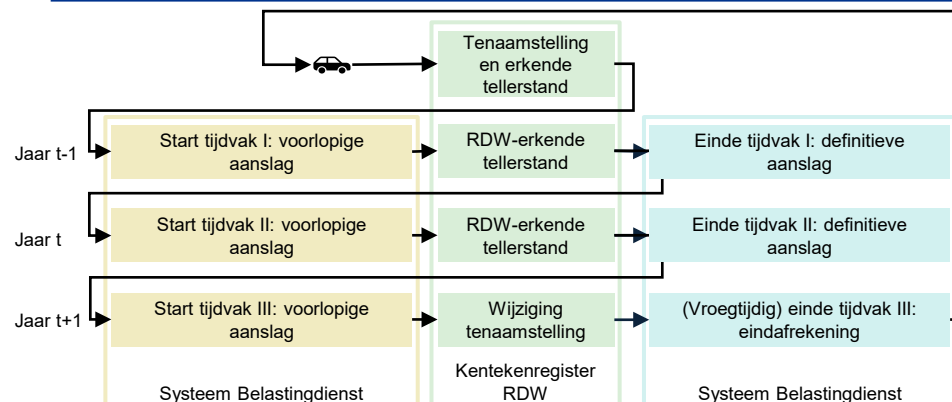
Tenaamstelling en erkende tellerstand

Jaar t-1

Start tijdvak I: voorlopige aanslag

RDW-erkende tellerstand

Einde tijdvak I: definitieve aanslag

Jaar t

Start tijdvak II: voorlopige aanslag

RDW-erkende tellerstand

Einde tijdvak II: definitieve aanslag

Jaar t+1

Start tijdvak III: voorlopige aanslag

Wijziging tenaamstelling

(Vroegtijdig) einde tijdvak III: eindafrekening

Systeem Belastingdienst

Kentekenregister RDW

Systeem Belastingdienst